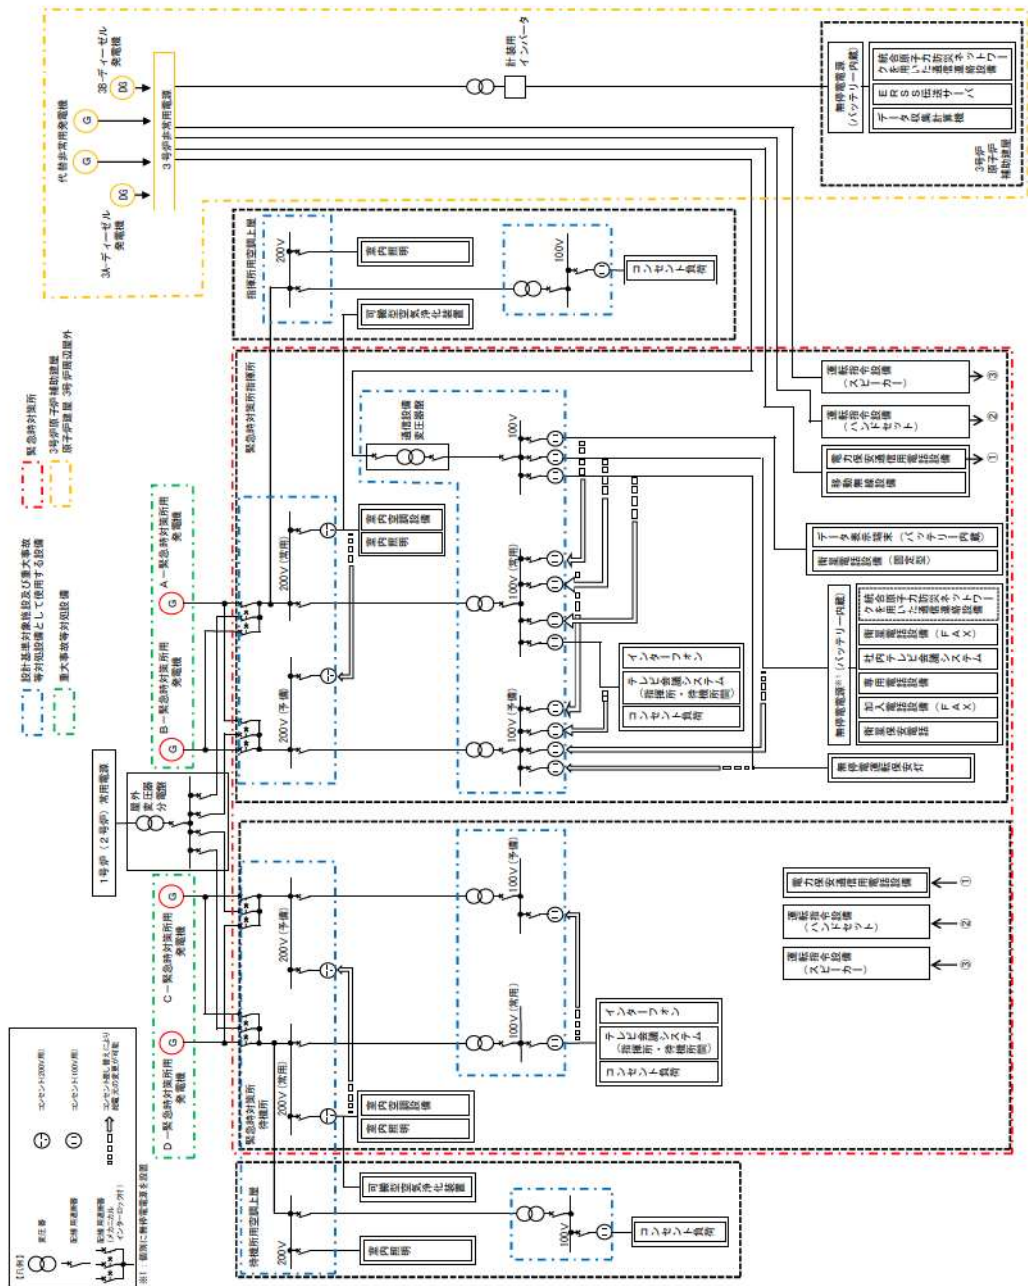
3B-ディーゼル発電機
DG
代替非常用発電機
G
G
3号炉非常用電源
DG
3A-ディーゼル発電機
計装用インバータ
無停電電源（バッテリー内蔵）
統合原子力防災ネットワークを用いた通信連絡設備
ERSS伝送サーバ
データ収集計算機
3号炉原子炉補助建屋
指揮所用空調上屋
200V
室内照明
100V
コンセント負荷
可搬型空気浄化装置
緊急時対策所指揮所
通信設備用変圧器盤
100V
運転指令設備（スピーカー）
③
運転指令設備（ハンドセット）
②
電力保安通信用電話設備
①
移動無線設備
データ表示端末（バッテリー内蔵）
衛星電話設備（固定型）
統合原子力防災ネットワークを用いた通信連絡設備
衛星電話設備（FAX）
社内テレビ会議システム
専用電話設備（FAX）
加入電話設備（FAX）
衛星保安電話
無停電電源※（バッテリー内蔵）
無線連絡設備（固定型）
設計基準対象施設及び重大事故等対処設備として使用する設備
重大事故等対処設備
緊急時対策所
3号炉原子炉補助建屋 原子炉建屋 3号炉周辺建屋
A－緊急時対策所用発電機
G
200V（常用）
室内空調設備
室内照明
100V（常用）
B－緊急時対策所用発電機
G
200V（予備）
100V（予備）
インターフォン
テレビ会議システム（指揮所・待機所間）
コンセント負荷
1号炉（2号炉）常用電源
屋外変圧器分電盤
C－緊急時対策所用発電機
G
200V（予備）
100V（予備）
電力保安通信用電話設備
①
運転指令設備（ハンドセット）
②
運転指令設備（スピーカー）
③
D－緊急時対策所用発電機
G
緊急時対策所待機所
200V（常用）
100V（常用）
室内空調設備
室内照明
インターフォン
テレビ会議システム（指揮所・待機所間）
コンセント負荷
待機所用空調上屋
200V
室内照明
可搬型空気浄化装置
100V
コンセント負荷
【凡例】
変圧器
遮断器 開閉器
配線用遮断器（メカニカルインターロック）
コンセント(200V用)
コンセント(100V用)
コンセント差し替えにより給電元の変更が可能
※：筐体に無停電電源を設置